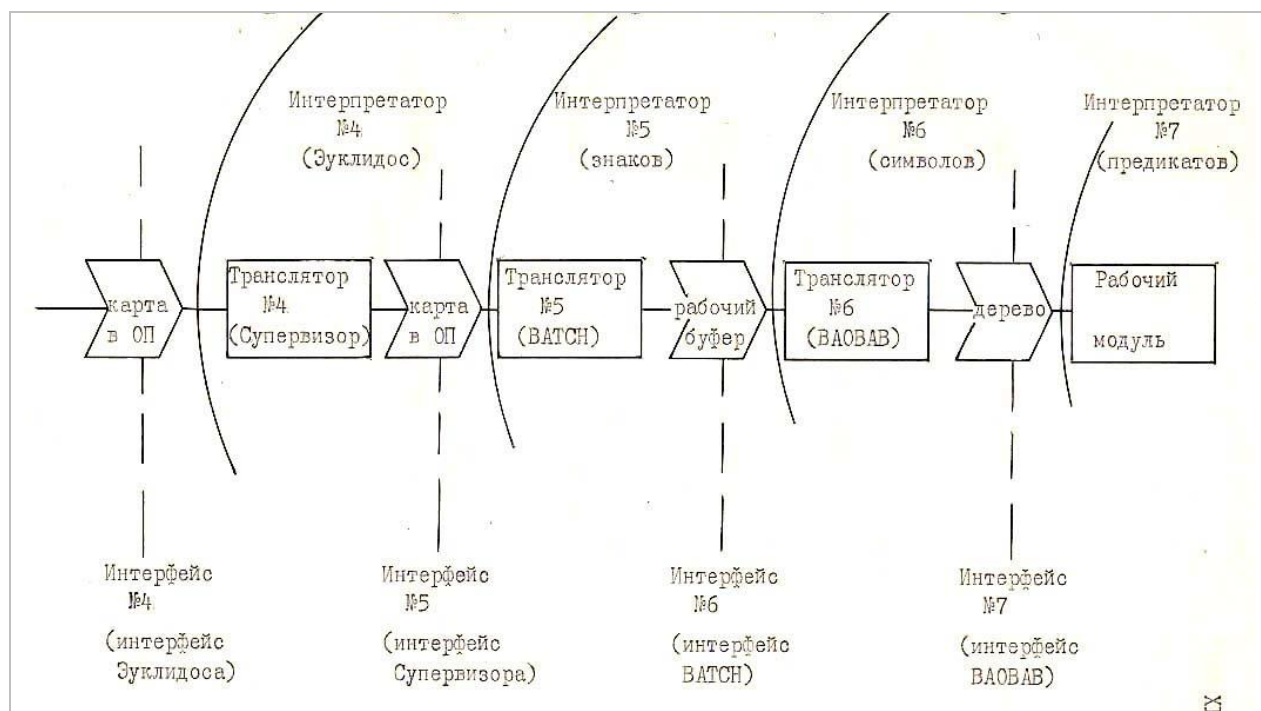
Интерпретатор №4 (Эуклидос)

Интерпретатор №5 (знаков)

Интерпретатор №6 (символов)

Интерпретатор №7 (предикатов)

карта в ОП

Транслятор №4 (Супервизор)

карта в ОП

Транслятор №5 (BATCH)

рабочий буфер

Транслятор №6 (BAOBAB)

дерево

Рабочий модуль

Интерфейс №4 (интерфейс Эуклидоса)

Интерфейс №5 (интерфейс Супервизора)

Интерфейс №6 (интерфейс BATCH)

Интерфейс №7 (интерфейс BAOBAB)

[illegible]